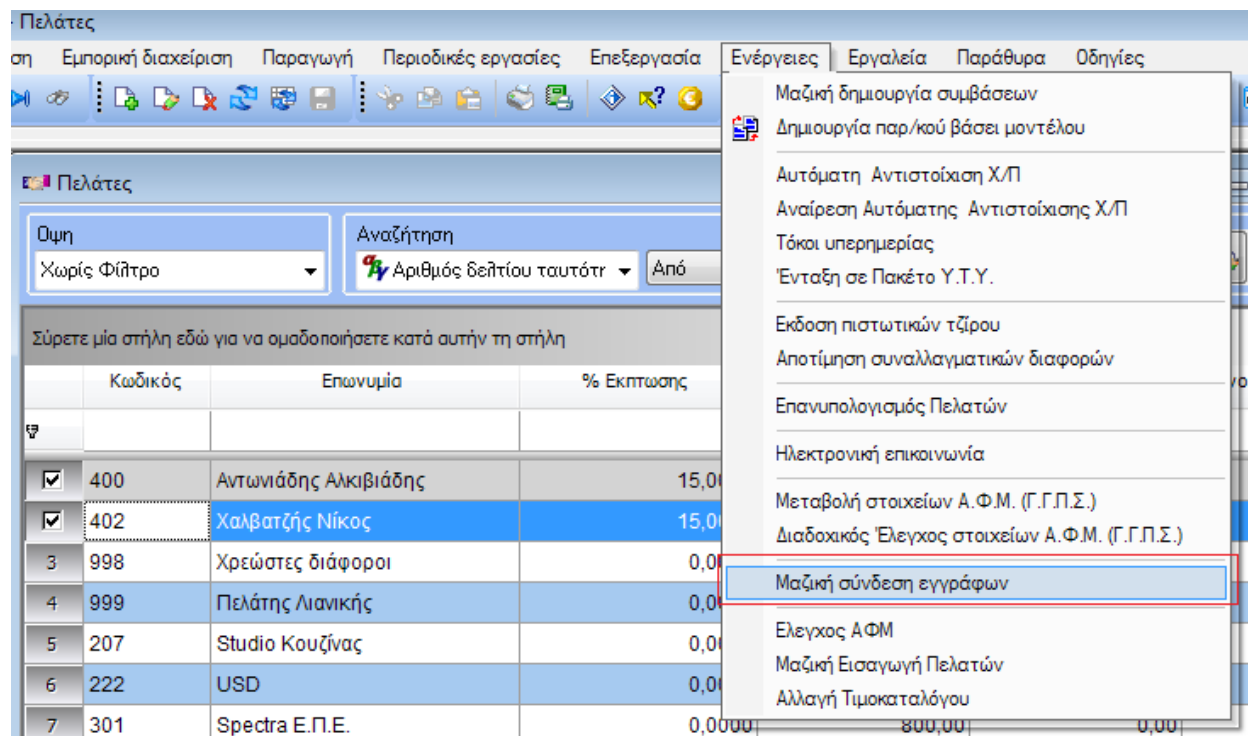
- Πελάτες

ση Εμπορική διαχείριση Παραγωγή Περιοδικές εργασίες Επεξεργασία Ενέργειες Εργαλεία Παράθυρα Οδηγίες

Πελάτες

Οψη
Χωρίς Φίλτρο

Αναζήτηση
Αριθμός δελτίου ταυτότη
Από

Σύρετε μία στήλη εδώ για να ομαδοποιήσετε κατά αυτήν τη στήλη

| | Κωδικός | Επωνυμία | % Εκπτωσης |
|---|---|---|---|
| ☑ | 400 | Αντωνιάδης Αλκιβιάδης | 15,0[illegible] |
| ☑ | 402 | Χαλβατζής Νίκος | 15,0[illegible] |
| 3 | 998 | Χρεώστες διάφοροι | 0,0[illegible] |
| 4 | 999 | Πελάτης Λιανικής | 0,0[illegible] |
| 5 | 207 | Studio Κουζίνας | 0,0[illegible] |
| 6 | 222 | USD | 0,0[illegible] |
| 7 | 301 | Spectra Ε.Π.Ε. | 0,0000 |

Μαζική δημιουργία συμβάσεων
Δημιουργία παρ/κού βάσει μοντέλου
Αυτόματη Αντιστοίχιση Χ/Π
Αναίρεση Αυτόματης Αντιστοίχισης Χ/Π
Τόκοι υπερημερίας
Ένταξη σε Πακέτο Υ.Τ.Υ.
Εκδοση πιστωτικών τζίρου
Αποτίμηση συναλλαγματικών διαφορών
Επανυπολογισμός Πελατών
Ηλεκτρονική επικοινωνία
Μεταβολή στοιχείων Α.Φ.Μ. (Γ.Γ.Π.Σ.)
Διαδοχικός Έλεγχος στοιχείων Α.Φ.Μ. (Γ.Γ.Π.Σ.)
Μαζική σύνδεση εγγράφων
Ελεγχος ΑΦΜ
Μαζική Εισαγωγή Πελατών
Αλλαγή Τιμοκαταλόγου

800,00 0,00